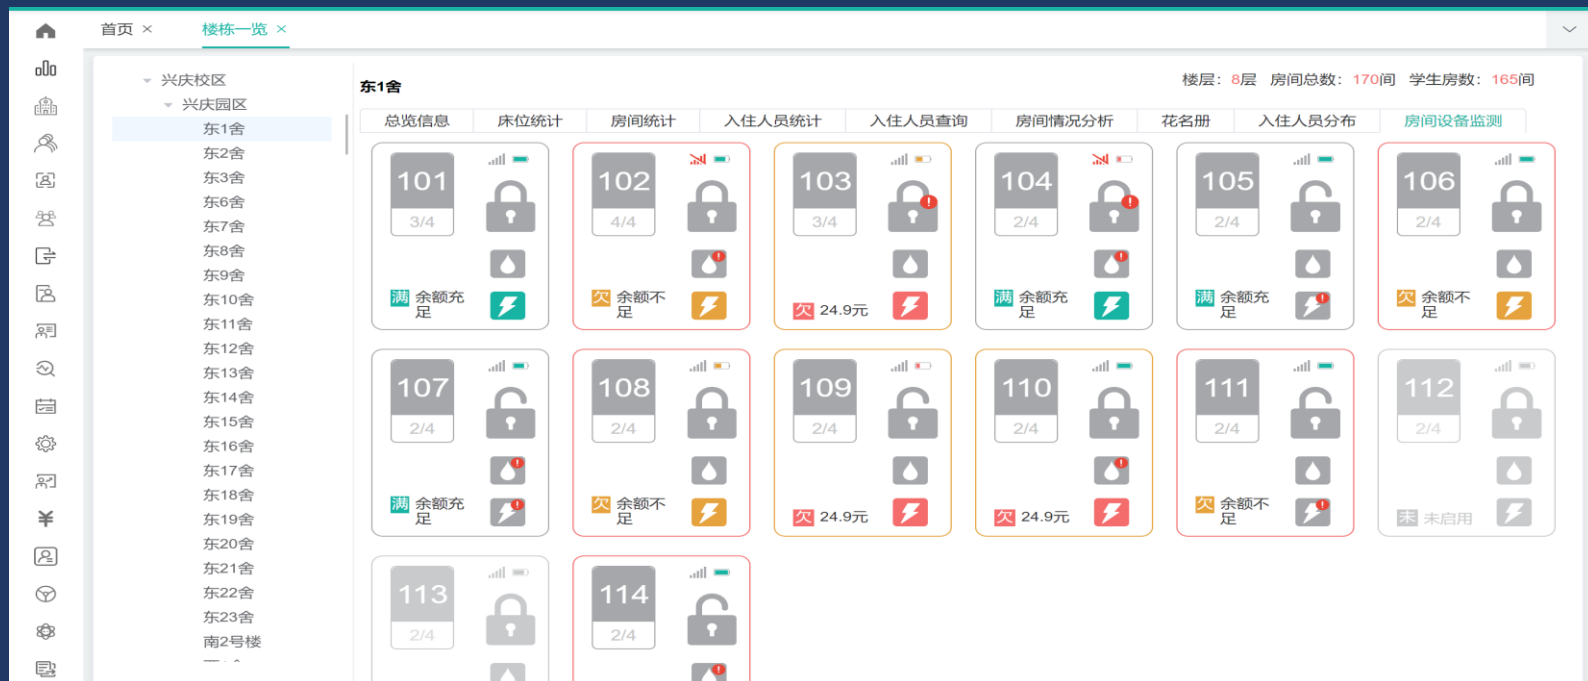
首页 ×　楼栋一览 ×

兴庆校区
兴庆园区
东1舍
东2舍
东3舍
东6舍
东7舍
东8舍
东9舍
东10舍
东11舍
东12舍
东13舍
东14舍
东15舍
东16舍
东17舍
东18舍
东19舍
东20舍
东21舍
东22舍
东23舍
南2号楼
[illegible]

东1舍

楼层：8层　房间总数：170间　学生房数：165间

总览信息　床位统计　房间统计　入住人员统计　入住人员查询　房间情况分析　花名册　入住人员分布　房间设备监测

101
3/4
满 余额充足

102
4/4
欠 余额不足

103
3/4
欠 24.9元

104
2/4
满 余额充足

105
2/4
满 余额充足

106
2/4
欠 余额不足

107
2/4
满 余额充足

108
2/4
欠 余额不足

109
2/4
欠 24.9元

110
2/4
欠 24.9元

111
2/4
欠 余额不足

112
2/4
未 未启用

113
2/4

114
2/4